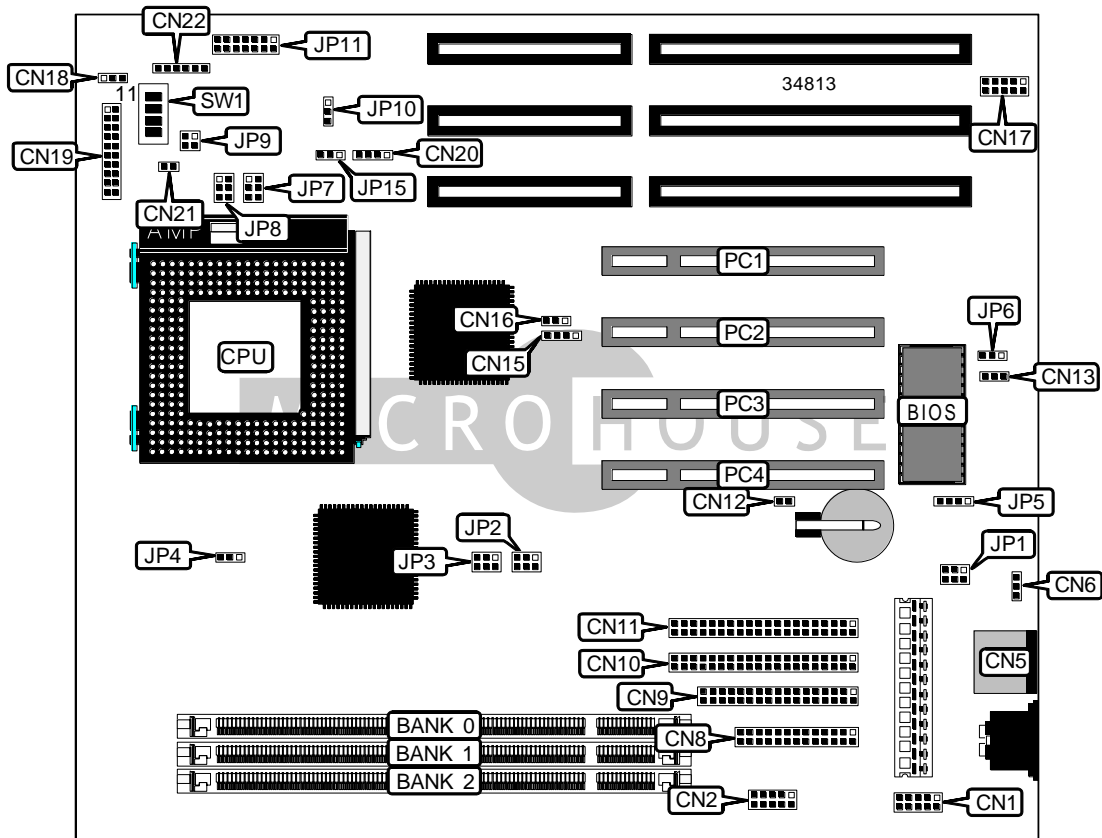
CN22
JP11
CN18
11
SW1
JP10
34813
CN19
JP9
CN20
CN17
JP15
JP7
CN21
JP8
AMP
PC1
CN16
JP6
CPU
PC2
CN15
CN13
MICRO HOUSE
PC3
BIOS
PC4
CN12
JP5
JP2
JP4
JP3
JP1
CN6
CN11
CN5
CN10
CN9
BANK 0
CN8
BANK 1
BANK 2
CN2
CN1